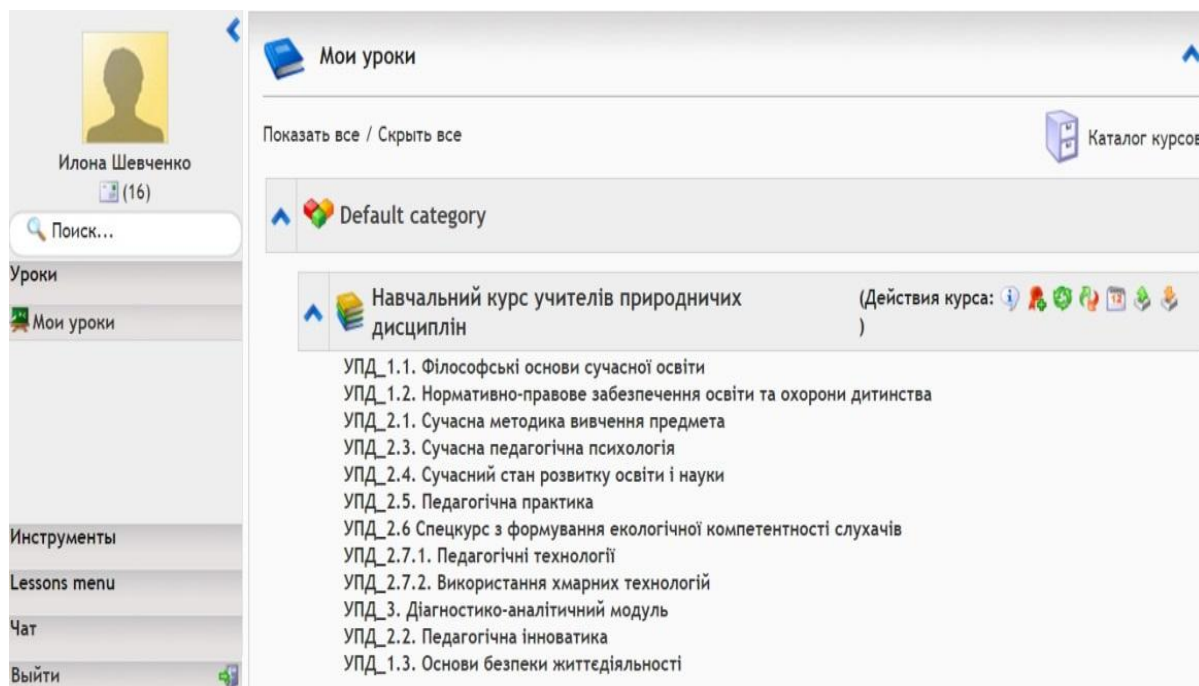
Илона Шевченко
(16)

Поиск...

Уроки

Мои уроки

Инструменты

Lessons menu

Чат

Выйти

Мои уроки

Показать все / Скрыть все

Каталог курсов

Default category

Навчальний курс учителів природничих дисциплін

(Действия курса: )

УПД_1.1. Філософські основи сучасної освіти
УПД_1.2. Нормативно-правове забезпечення освіти та охорони дитинства
УПД_2.1. Сучасна методика вивчення предмета
УПД_2.3. Сучасна педагогічна психологія
УПД_2.4. Сучасний стан розвитку освіти і науки
УПД_2.5. Педагогічна практика
УПД_2.6 Спецкурс з формування екологічної компетентності слухачів
УПД_2.7.1. Педагогічні технології
УПД_2.7.2. Використання хмарних технологій
УПД_3. Діагностико-аналітичний модуль
УПД_2.2. Педагогічна інноватика
УПД_1.3. Основи безпеки життєдіяльності